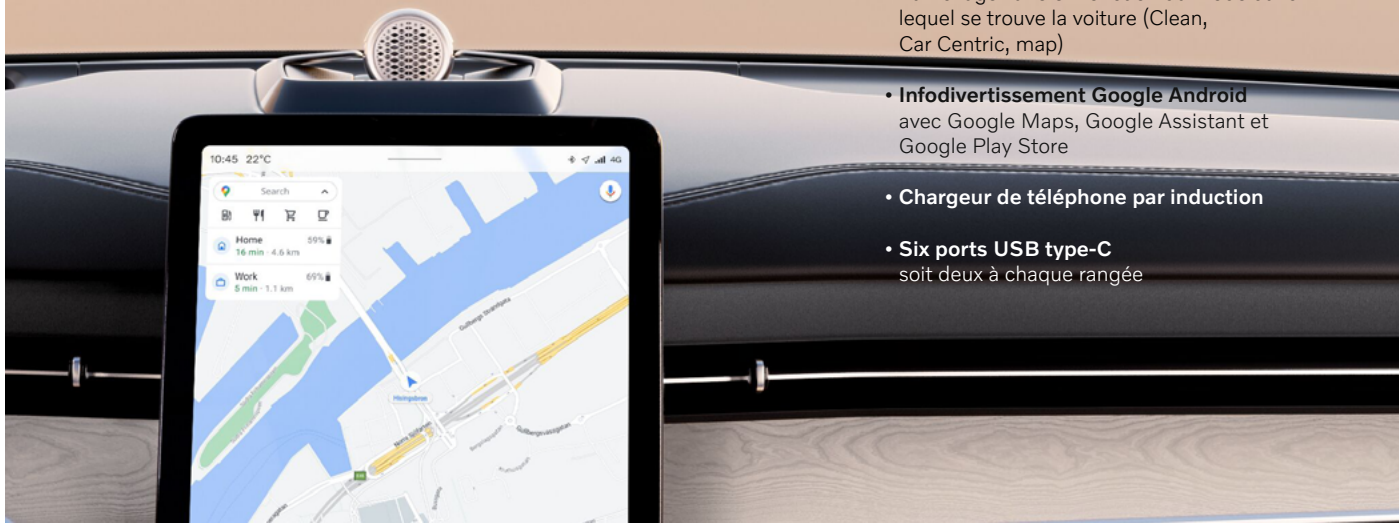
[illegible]
lequel se trouve la voiture (Clean, Car Centric, map)

• **Infodivertissement Google Android** avec Google Maps, Google Assistant et Google Play Store

• **Chargeur de téléphone par induction**

• **Six ports USB type-C** soit deux à chaque rangée

10:45 22°C

4G

Search

Home 59%
16 min · 4.6 km

Work 69%
5 min · 1.1 km

Gullbergs Strandgata

Hisingsbron

Gullbergsvassgatan

E45